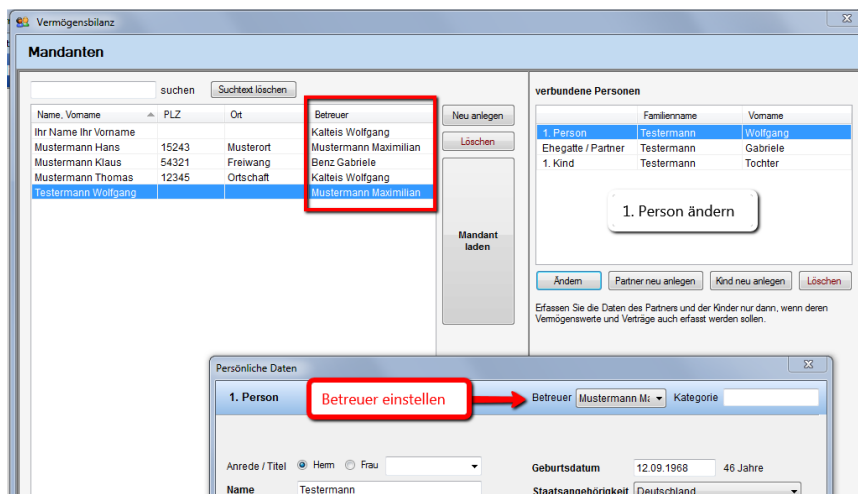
Vermögensbilanz

Mandanten

suchen Suchtext löschen

| Name, Vorname | PLZ | Ort | Betreuer |
|---|---|---|---|
| Ihr Name Ihr Vorname | | | Kalteis Wolfgang |
| Mustermann Hans | 15243 | Musterort | Mustermann Maximilian |
| Mustermann Klaus | 54321 | Freiwang | Benz Gabriele |
| Mustermann Thomas | 12345 | Ortschaft | Kalteis Wolfgang |
| Testermann Wolfgang | | | Mustermann Maximilian |

Neu anlegen

Löschen

Mandant laden

verbundene Personen

| | Familienname | Vorname |
|---|---|---|
| 1. Person | Testermann | Wolfgang |
| Ehegatte / Partner | Testermann | Gabriele |
| 1. Kind | Testermann | Tochter |

1. Person ändern

Ändern Partner neu anlegen Kind neu anlegen Löschen

Erfassen Sie die Daten des Partners und der Kinder nur dann, wenn deren Vermögenswerte und Verträge auch erfasst werden sollen.

Persönliche Daten

1. Person

Betreuer einstellen

Betreuer Mustermann Ma Kategorie

Anrede / Titel Herrn Frau

Geburtsdatum 12.09.1968 46 Jahre

Name Testermann

Staatsangehörigkeit Deutschland